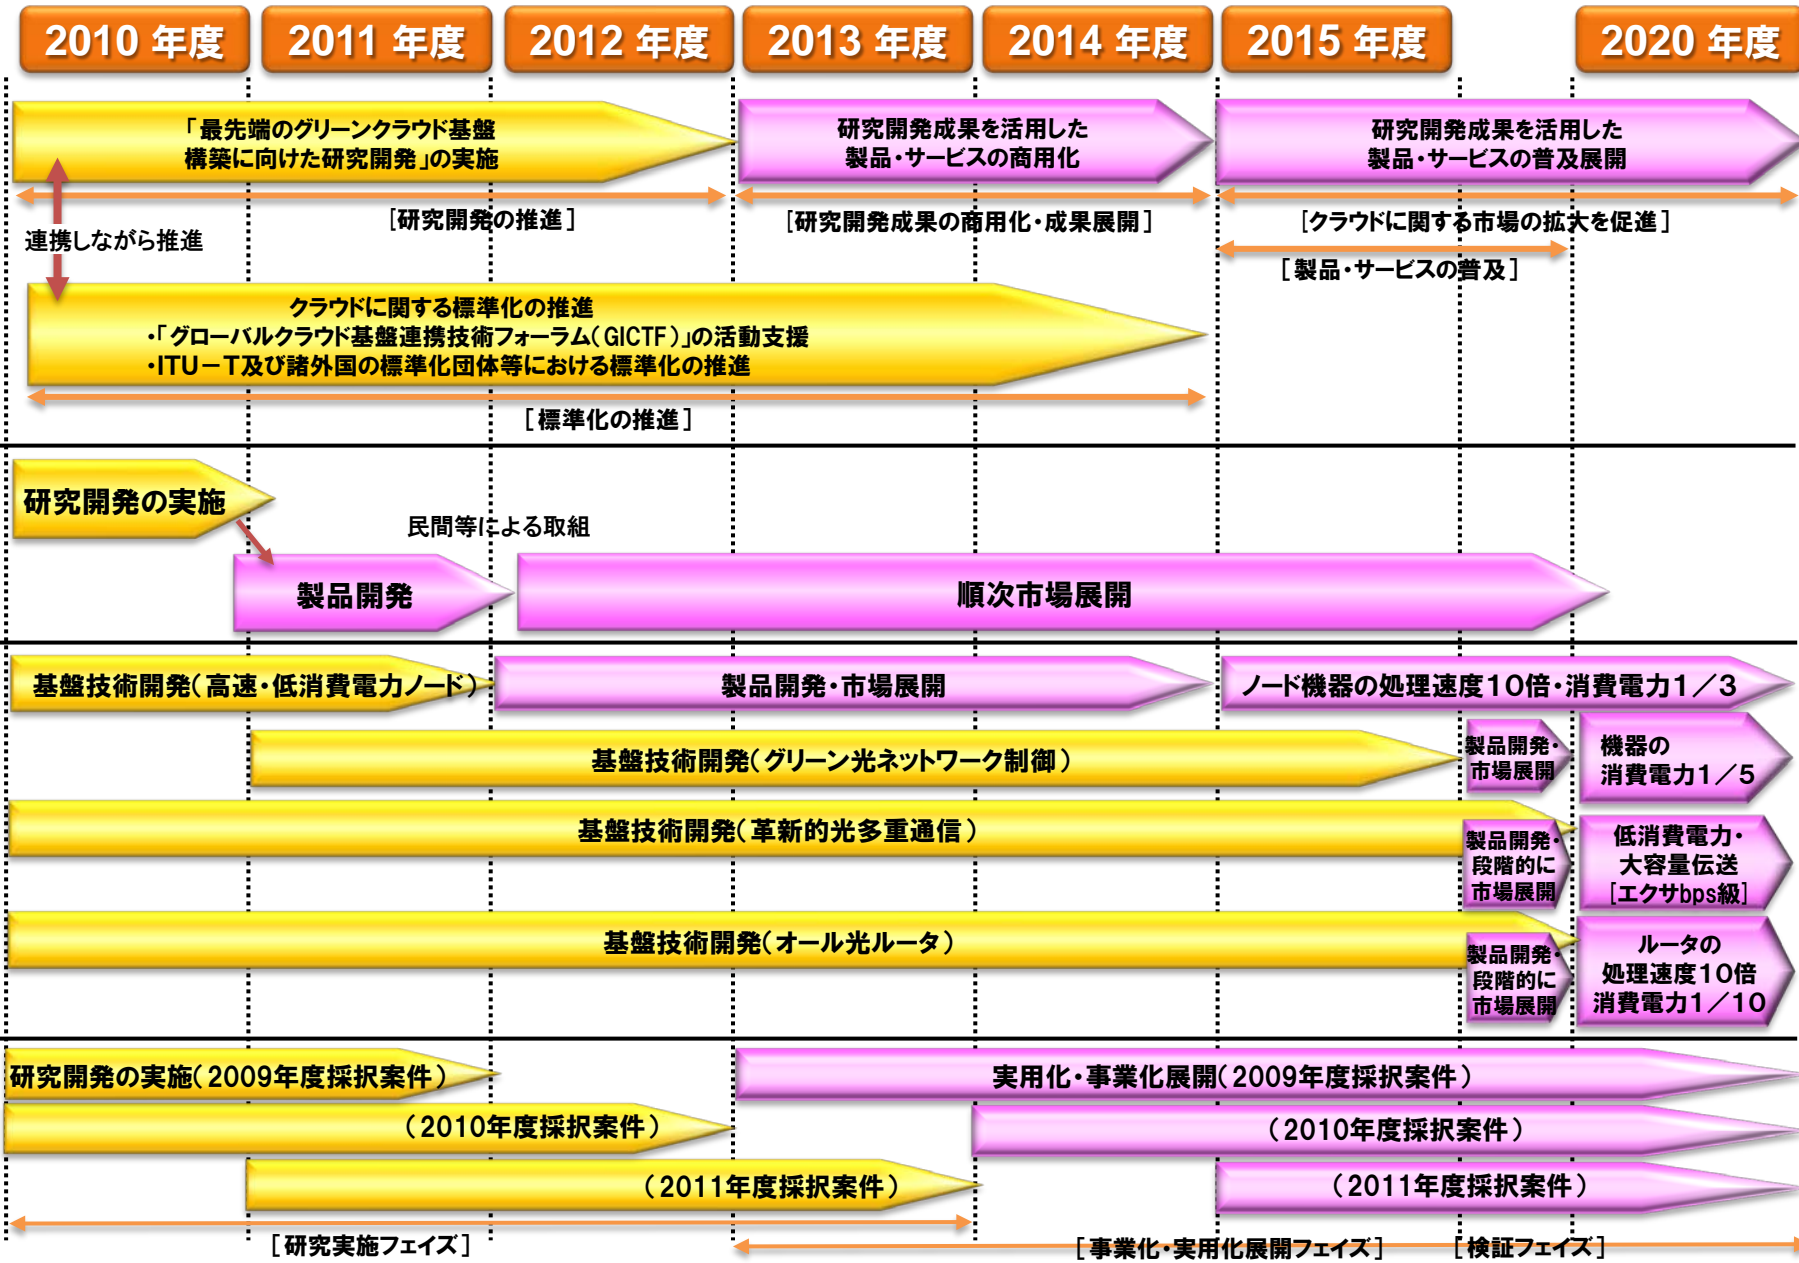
2010 年度 2011 年度 2012 年度 2013 年度 2014 年度 2015 年度 2020 年度

「最先端のグリーンクラウド基盤構築に向けた研究開発」の実施

研究開発成果を活用した製品・サービスの商用化

研究開発成果を活用した製品・サービスの普及展開

［研究開発の推進］

［研究開発成果の商用化・成果展開］

［クラウドに関する市場の拡大を促進］

連携しながら推進

［製品・サービスの普及］

クラウドに関する標準化の推進
・「グローバルクラウド基盤連携技術フォーラム（GICTF）」の活動支援
・ITU－T及び諸外国の標準化団体等における標準化の推進

［標準化の推進］

研究開発の実施

民間等による取組

製品開発

順次市場展開

基盤技術開発（高速・低消費電力ノード）

製品開発・市場展開

ノード機器の処理速度10倍・消費電力1／3

基盤技術開発（グリーン光ネットワーク制御）

製品開発・市場展開

機器の消費電力1／5

基盤技術開発（革新的光多重通信）

製品開発・段階的に市場展開

低消費電力・大容量伝送［エクサbps級］

基盤技術開発（オール光ルータ）

製品開発・段階的に市場展開

ルータの処理速度10倍消費電力1／10

研究開発の実施（2009年度採択案件）

実用化・事業化展開（2009年度採択案件）

（2010年度採択案件）

（2010年度採択案件）

（2011年度採択案件）

（2011年度採択案件）

［研究実施フェイズ］

［事業化・実用化展開フェイズ］

［検証フェイズ］